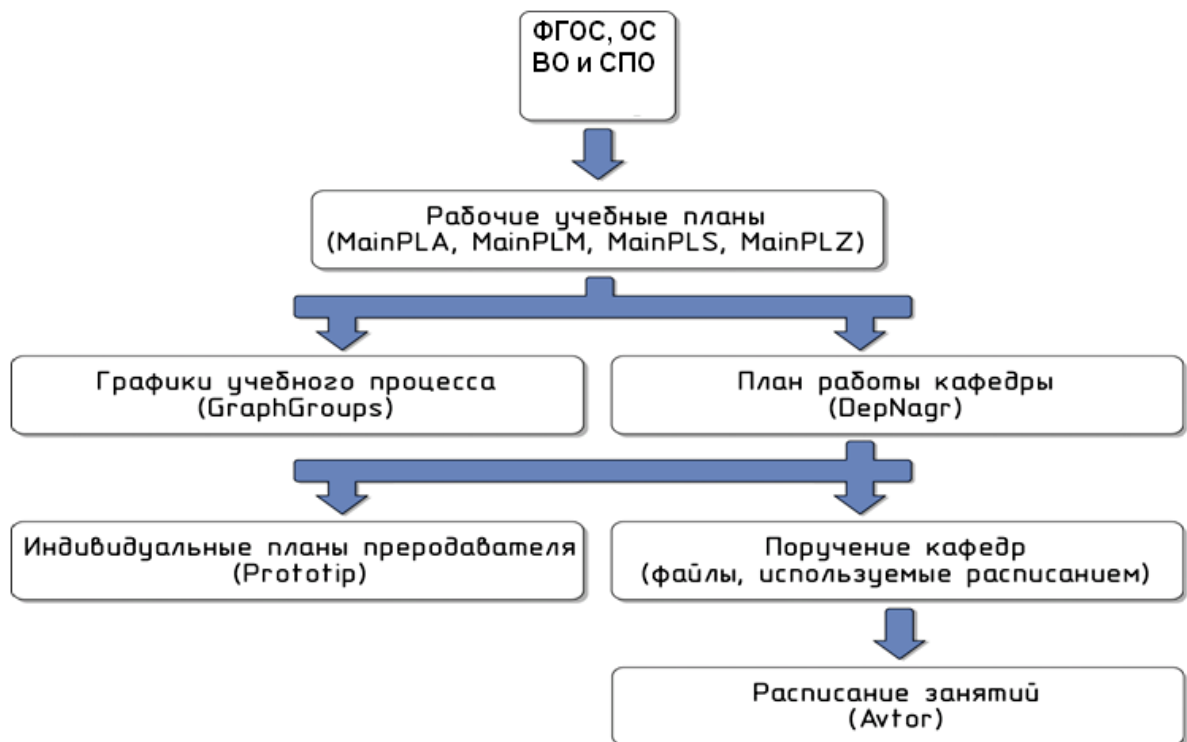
ФГОС, ОС ВО и СПО

Рабочие учебные планы (MainPLA, MainPLM, MainPLS, MainPLZ)

Графики учебного процесса (GraphGroups)

План работы кафедры (DepNagr)

Индивидуальные планы преподавателя (Prototip)

Поручение кафедр (файлы, используемые расписанием)

Расписание занятий (Avtor)